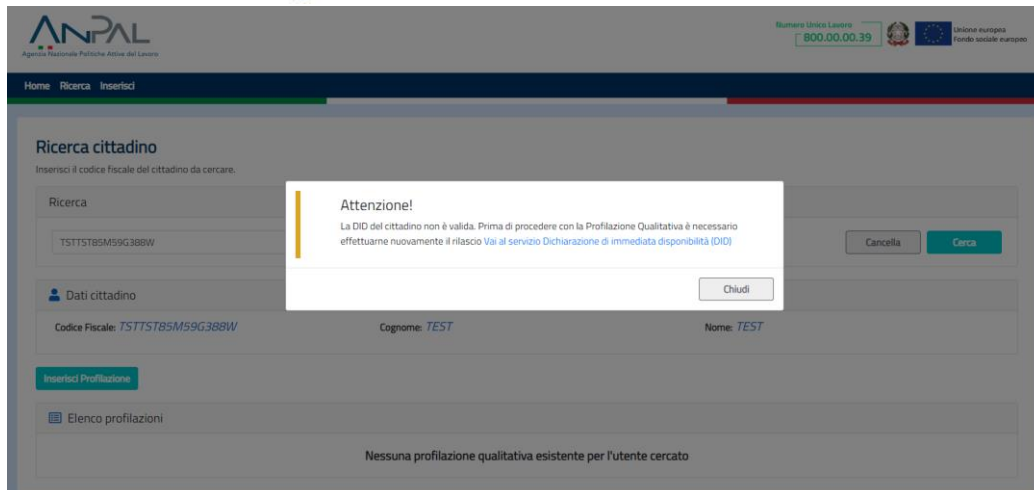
ANPAL
Agenzia Nazionale Politiche Attive del Lavoro

Numero Unico Lavoro
800.00.00.39

Unione europea
Fondo sociale europeo

Home Ricerca Inserisci

Ricerca cittadino
Inserisci il codice fiscale del cittadino da cercare.

Ricerca

TSTTST85M59G388W

Cancella Cerca

Dati cittadino

Codice Fiscale: TSTTST85M59G388W Cognome: TEST Nome: TEST

Inserisci Profilazione

Elenco profilazioni

Nessuna profilazione qualitativa esistente per l'utente cercato

Attenzione!
La DID del cittadino non è valida. Prima di procedere con la Profilazione Qualitativa è necessario effettuarne nuovamente il rilascio Vai al servizio Dichiarazione di immediata disponibilità (DID)

Chiudi